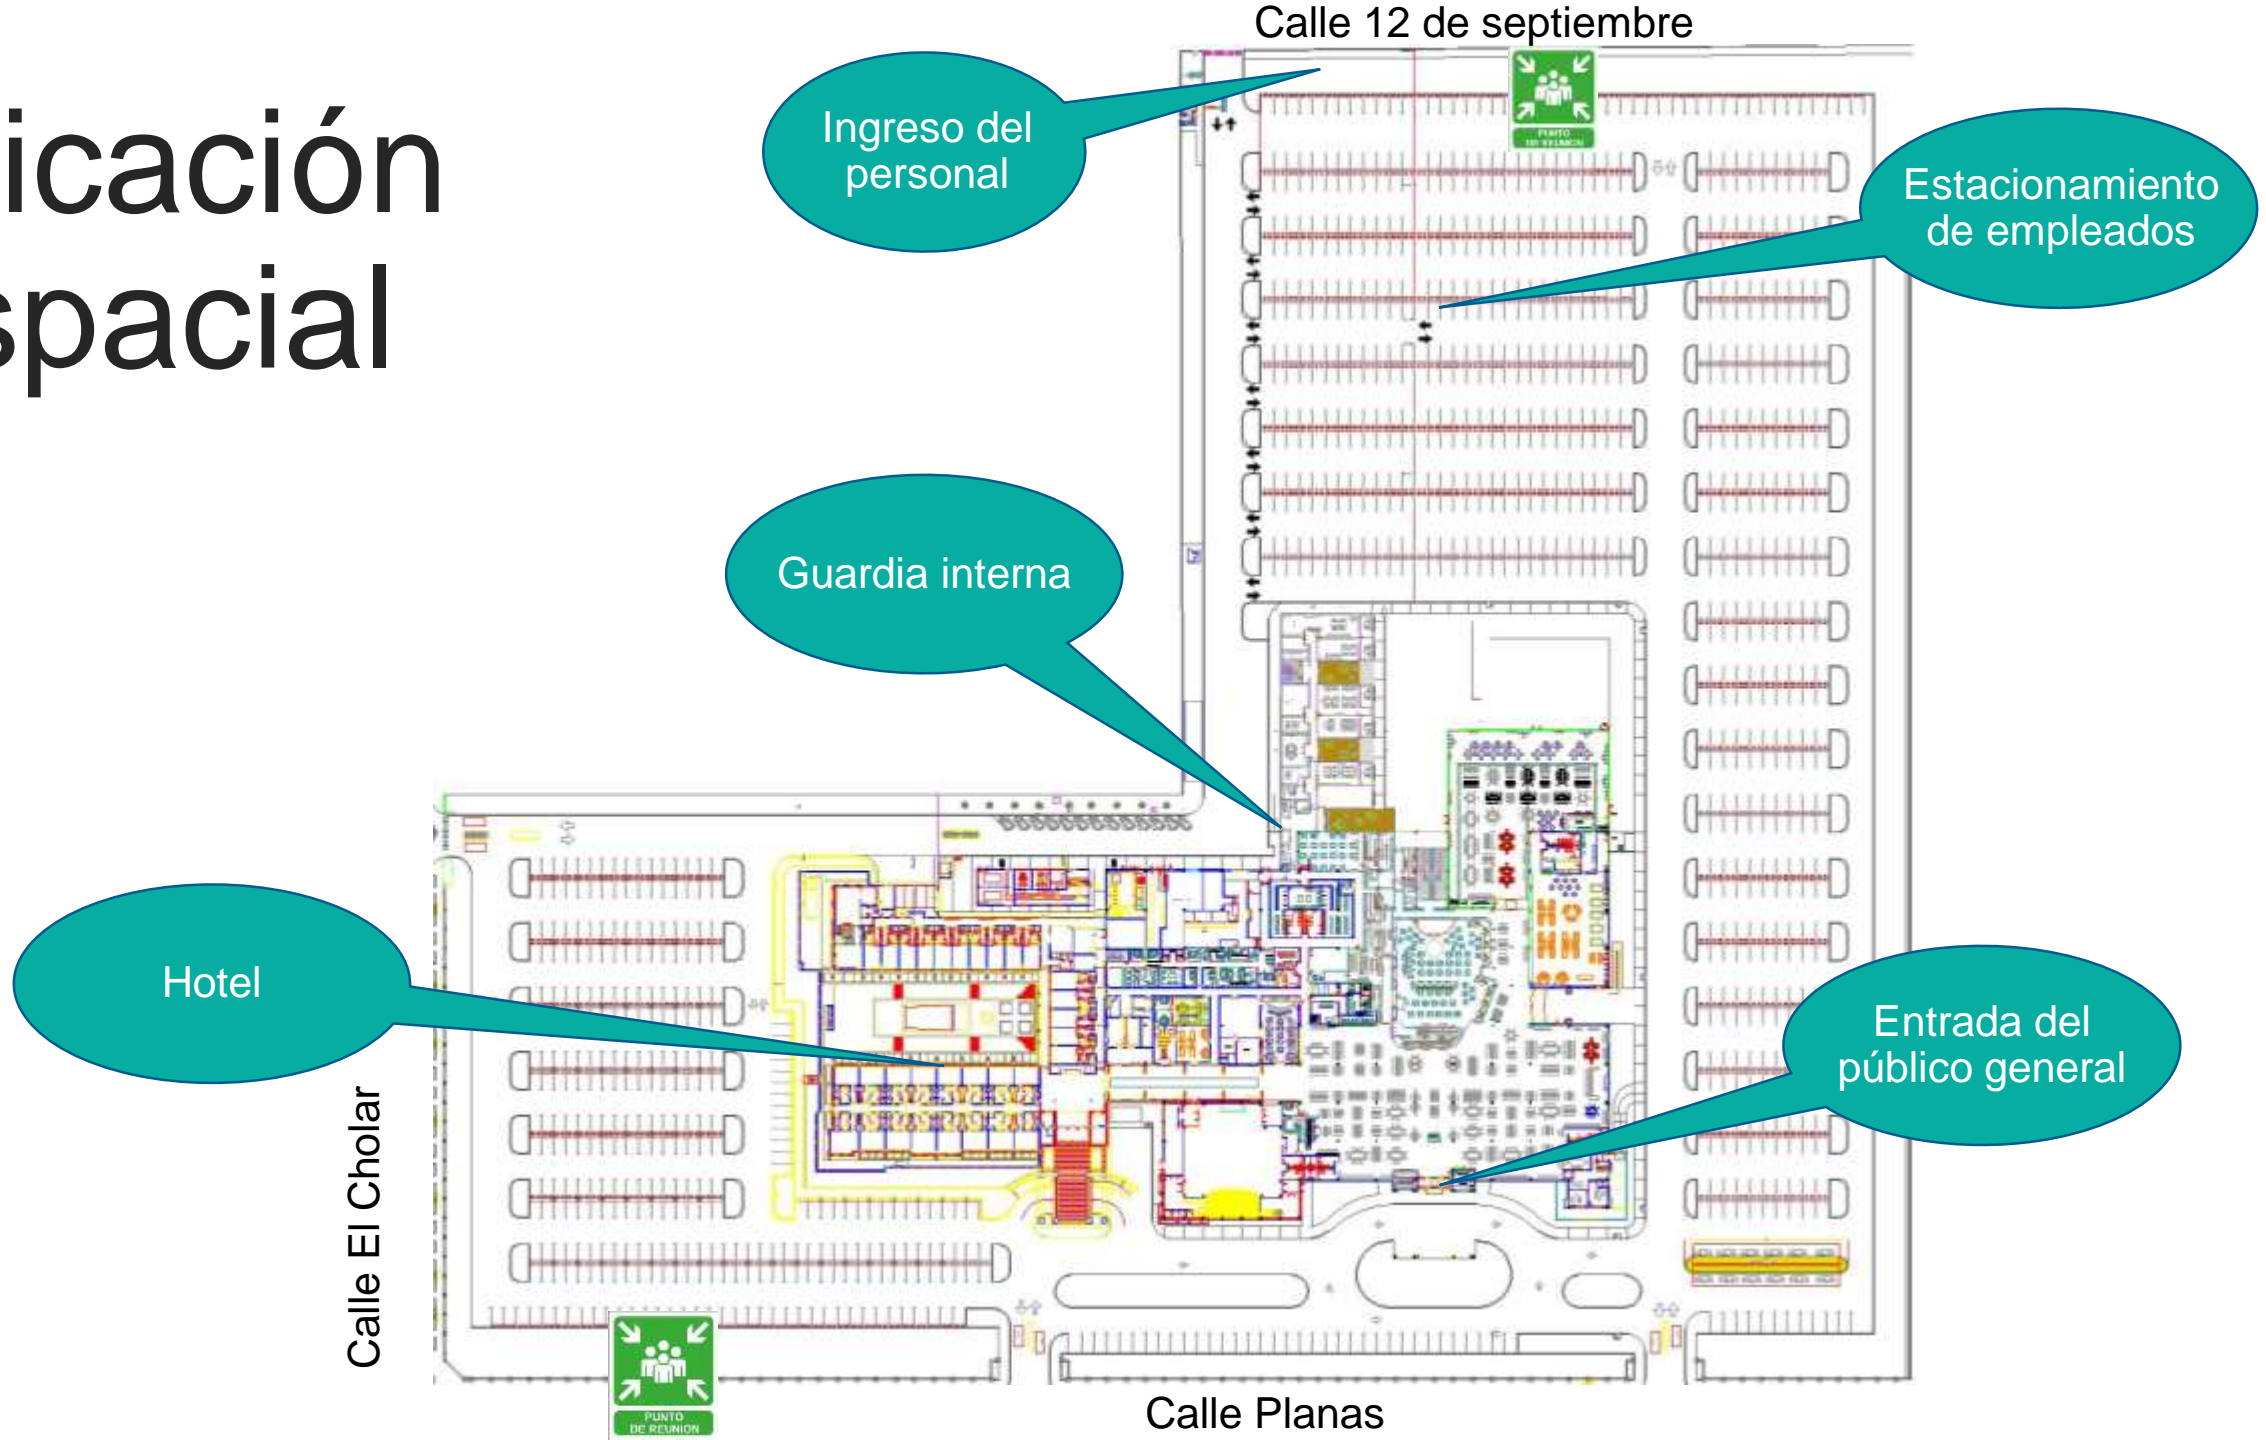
icación
spacial

Calle 12 de septiembre

Ingreso del personal

PUNTO DE REUNION

Estacionamiento de empleados

Guardia interna

Hotel

Entrada del público general

Calle El Cholar

PUNTO DE REUNION

Calle Planas